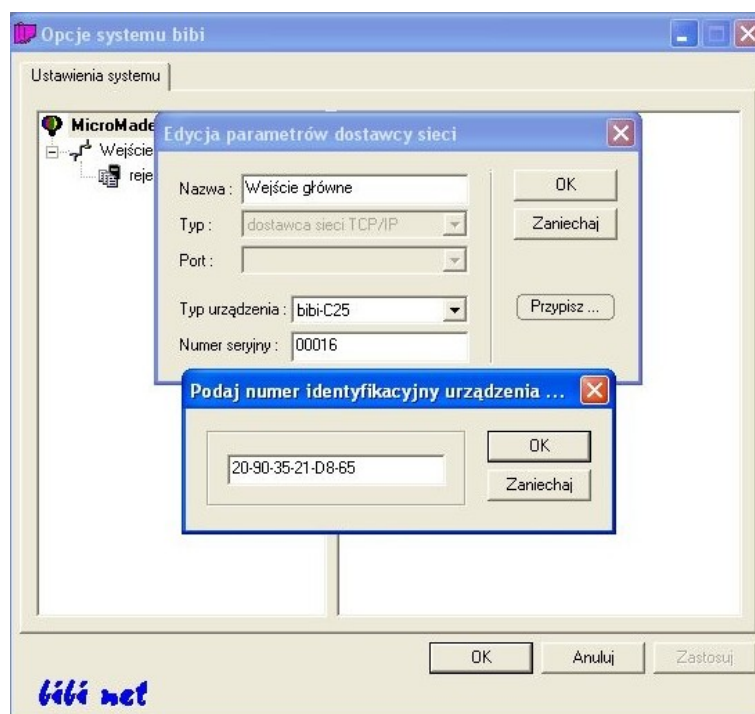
Opcje systemu bibi

Ustawienia systemu

MicroMade
Wejście
reje

Edycja parametrów dostawcy sieci

Nazwa : Wejście główne
Typ : dostawca sieci TCP/IP
Port :
Typ urządzenia : bibi-C25
Numer seryjny : 00016

OK
Zaniechaj
Przypisz ...

Podaj numer identyfikacyjny urządzenia ...

20-90-35-21-D8-65

OK
Zaniechaj

OK
Anuluj
Zastosuj

bibi net